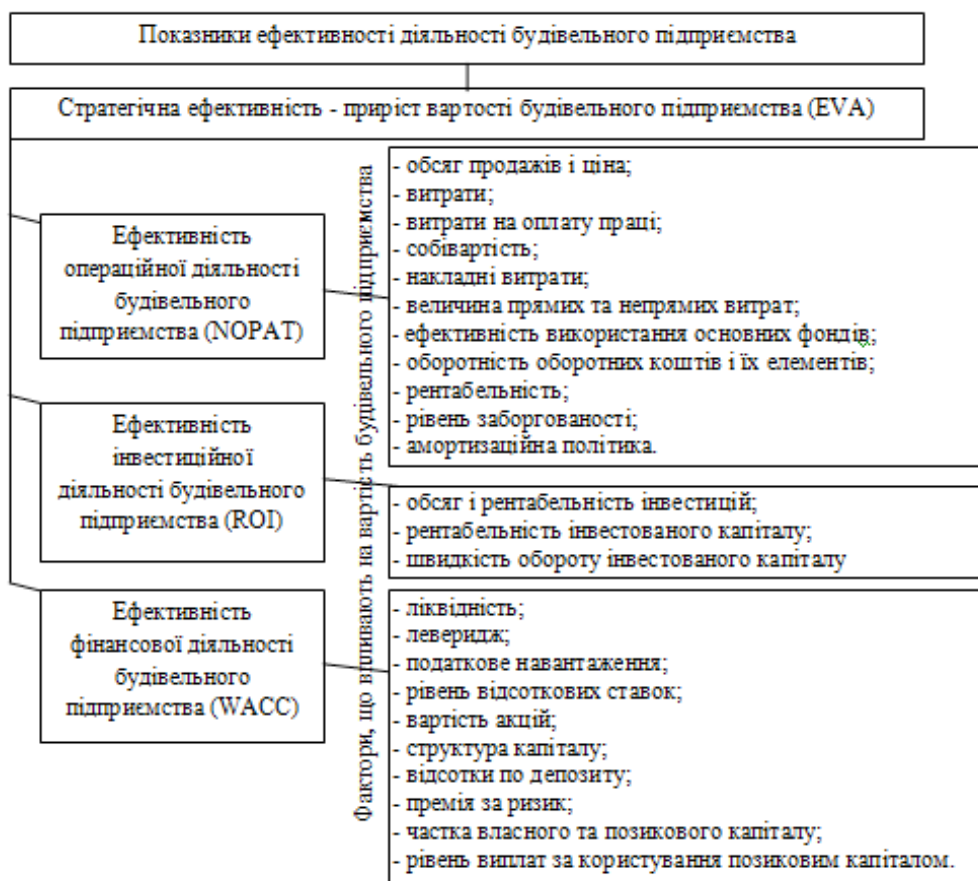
Показники ефективності діяльності будівельного підприємства

Стратегічна ефективність - приріст вартості будівельного підприємства (EVA)

Ефективність операційної діяльності будівельного підприємства (NOPAT)

Ефективність інвестиційної діяльності будівельного підприємства (ROI)

Ефективність фінансової діяльності будівельного підприємства (WACC)

Фактори, що впливають на вартість будівельного підприємства

- обсяг продажів і ціна;
- витрати;
- витрати на оплату праці;
- собівартість;
- накладні витрати;
- величина прямих та непрямих витрат;
- ефективність використання основних фондів;
- оборотність оборотних коштів і їх елементів;
- рентабельність;
- рівень заборгованості;
- амортизаційна політика.

- обсяг і рентабельність інвестицій;
- рентабельність інвестованого капіталу;
- швидкість обороту інвестованого капіталу

- ліквідність;
- левередж;
- податкове навантаження;
- рівень відсоткових ставок;
- вартість акцій;
- структура капіталу;
- відсотки по депозиту;
- премія за ризик;
- частка власного та позикового капіталу;
- рівень виплат за користування позиковим капіталом.